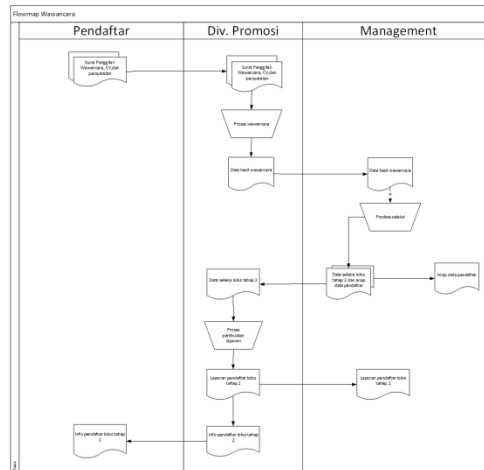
Flowmap Wawancara

| Pendaftar | Div. Promosi | Management |
|---|---|---|

Surat Panggilan Wawancara, CV,dan persyaratan

Surat Panggilan Wawancara, CV,dan persyaratan

Proses wawancara

Data hasil wawancara

Data hasil wawancara

Proses seleksi

Data seleksi lolos tahap 2 dan arsip data pendaftar

Arsip data pendaftar

Data seleksi lolos tahap 2

Proses pembuatan laporan

laporan pendaftar lolos tahap 2

laporan pendaftar lolos tahap 2

Info pendaftar lolos tahap 2

Info pendaftar lolos tahap 2

Phase